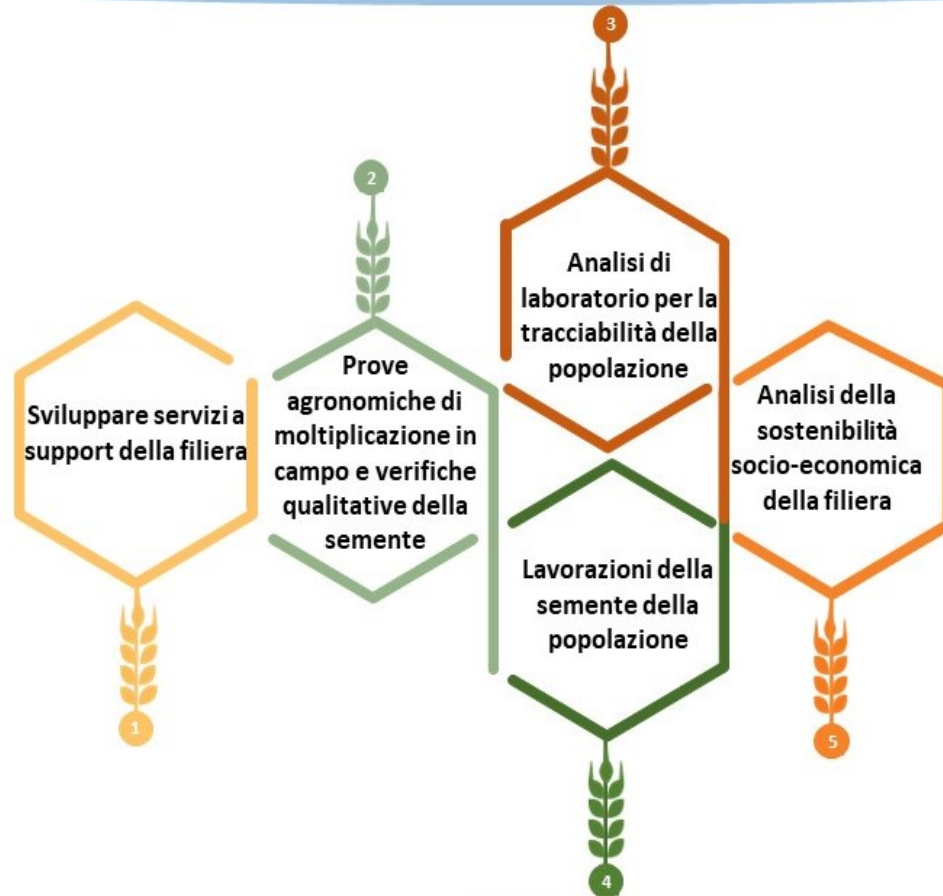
3

2

Analisi di laboratorio per la tracciabilità della popolazione

Sviluppare servizi a support della filiera

Prove agronomiche di moltiplicazione in campo e verifiche qualitative della semente

Analisi della sostenibilità socio-economica della filiera

Lavorazioni della semente della popolazione

1

5

4